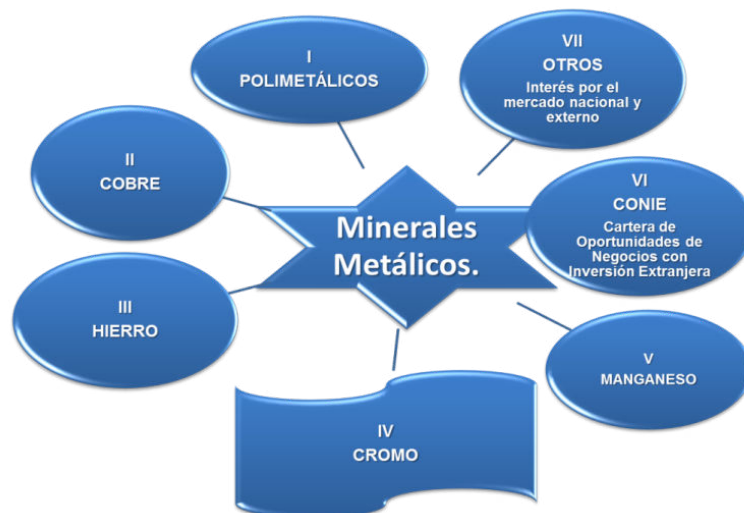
I
POLIMETÁLICOS

VII
OTROS
Interés por el mercado nacional y externo

II
COBRE

Minerales Metálicos.

VI
CONIE
Cartera de Oportunidades de Negocios con Inversión Extranjera

III
HIERRO

V
MANGANESO

IV
CROMO